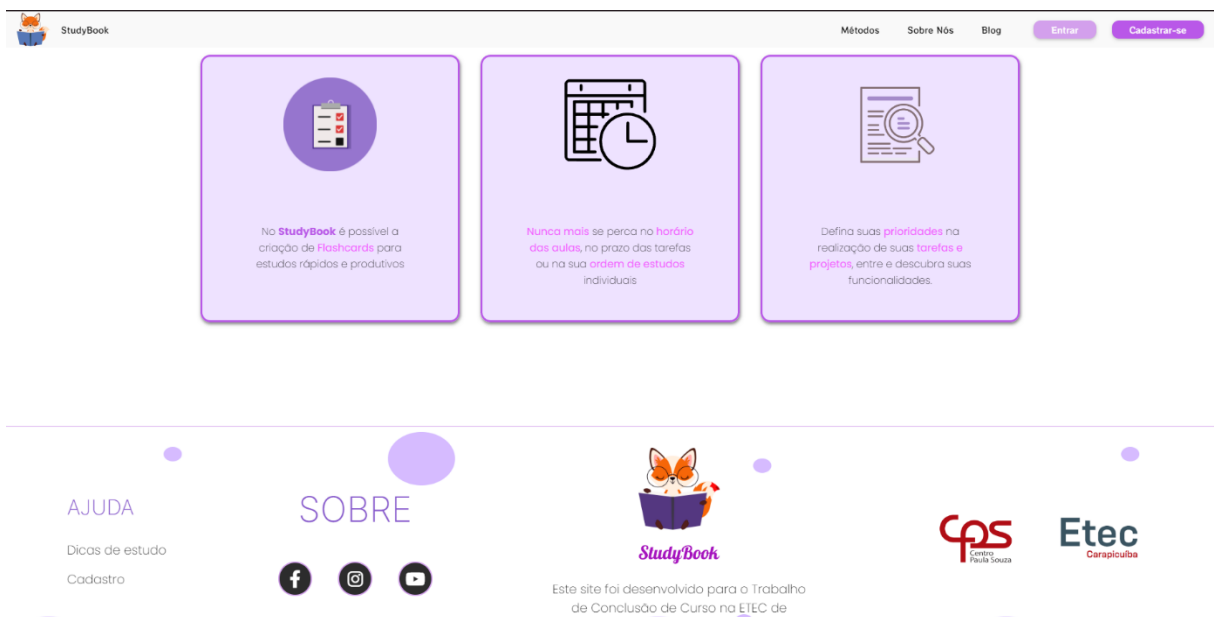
StudyBook

Métodos Sobre Nós Blog Entrar Cadastrar-se

No StudyBook é possível a criação de Flashcards para estudos rápidos e produtivos

Nunca mais se perca no horário das aulas, no prazo das tarefas ou na sua ordem de estudos individuais

Defina suas prioridades na realização de suas tarefas e projetos, entre e descubra suas funcionalidades.

AJUDA

Dicas de estudo

Cadastro

SOBRE

StudyBook

Este site foi desenvolvido para o Trabalho de Conclusão de Curso na ETEC de

CPS Centro Paula Souza

Etec Carapicuíba